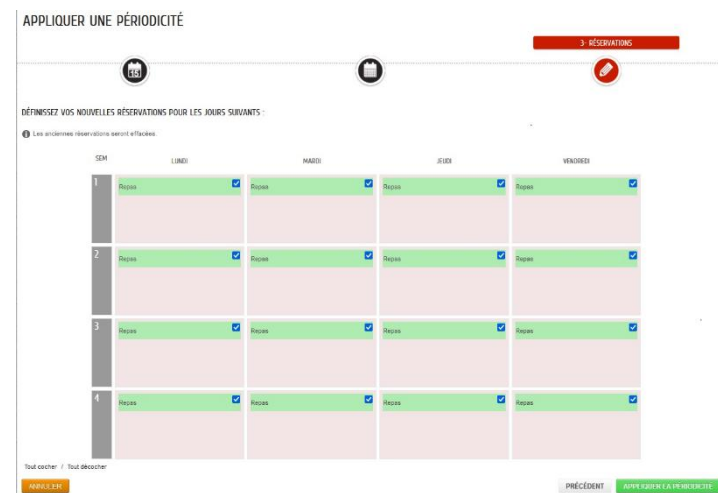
APPLIQUER UNE PÉRIODICITÉ

3 - RÉSERVATIONS

DÉFINISSEZ VOS NOUVELLES RÉSERVATIONS POUR LES JOURS SUIVANTS :

Les anciennes réservations seront effacées.

| SEM | LUNDI | MARDI | JEUDI | VENDREDI |
|---|---|---|---|---|
| 1 | Repas | Repas | Repas | Repas |
| 2 | Repas | Repas | Repas | Repas |
| 3 | Repas | Repas | Repas | Repas |
| 4 | Repas | Repas | Repas | Repas |

Tout cocher / Tout décocher

ANNULER

PRÉCÉDENT

APPLIQUER LA PÉRIODICITÉ